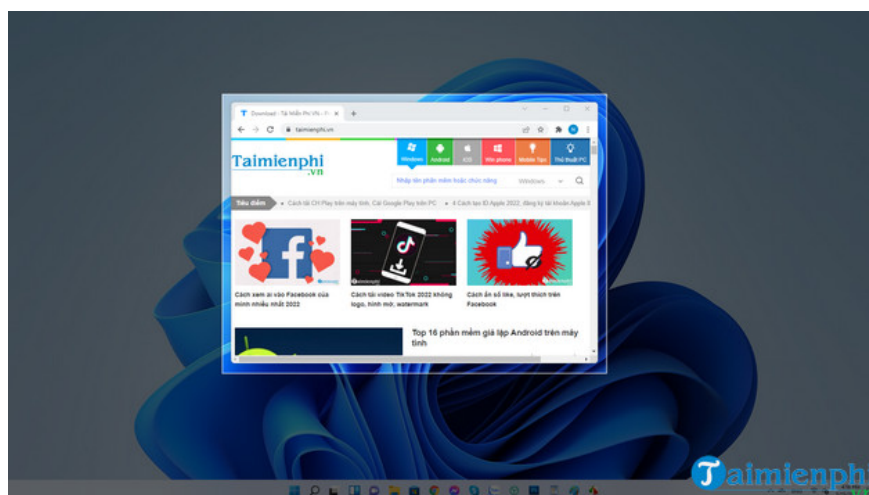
Download - Tải Miễn Phí VN - P...

taimienphi.vn

Taimienphi
.vn

Windows
Android
iOS
Win phone
Mobile Tips
Thủ thuật PC

Nhập tên phần mềm hoặc chức năng
Windows

Tiêu điểm
Cách tải CH Play trên máy tính, Cài Google Play trên PC
Cách tạo ID Apple 2022, đăng ký tài khoản Apple ID

Cách xem ai vào Facebook của mình nhiều nhất 2022

Cách tải video TikTok 2022 không logo, hình mờ, watermark

Cách ẩn số like, lượt thích trên Facebook

Top 16 phần mềm giả lập Android trên máy tính

Taimienphi